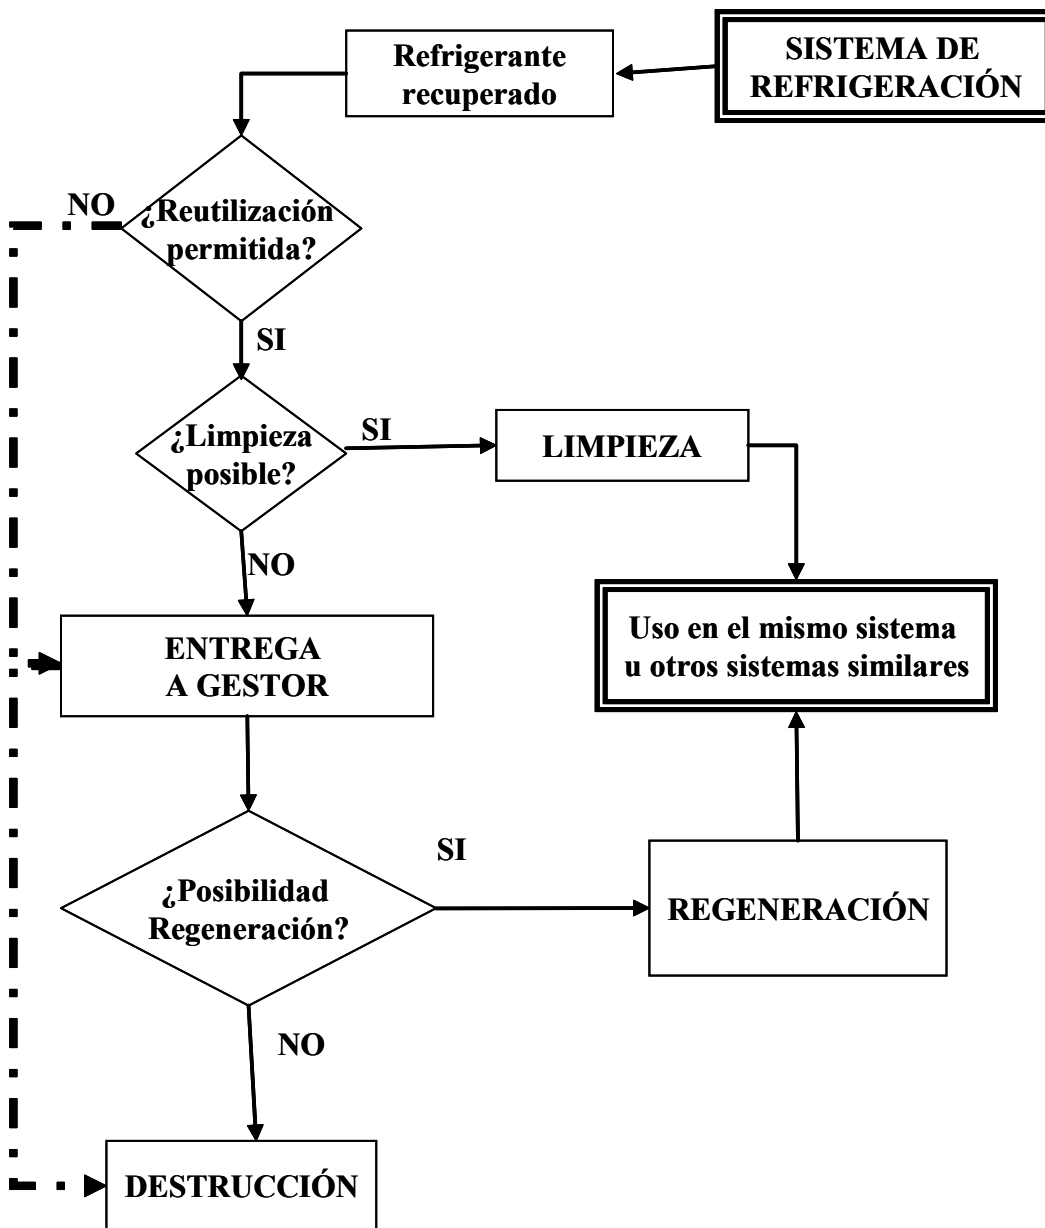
SISTEMA DE REFRIGERACIÓN

Refrigerante recuperado

NO

¿Reutilización permitida?

SI

¿Limpieza posible?

SI

LIMPIEZA

NO

ENTREGA A GESTOR

Uso en el mismo sistema u otros sistemas similares

SI

¿Posibilidad Regeneración?

REGENERACIÓN

NO

DESTRUCCIÓN